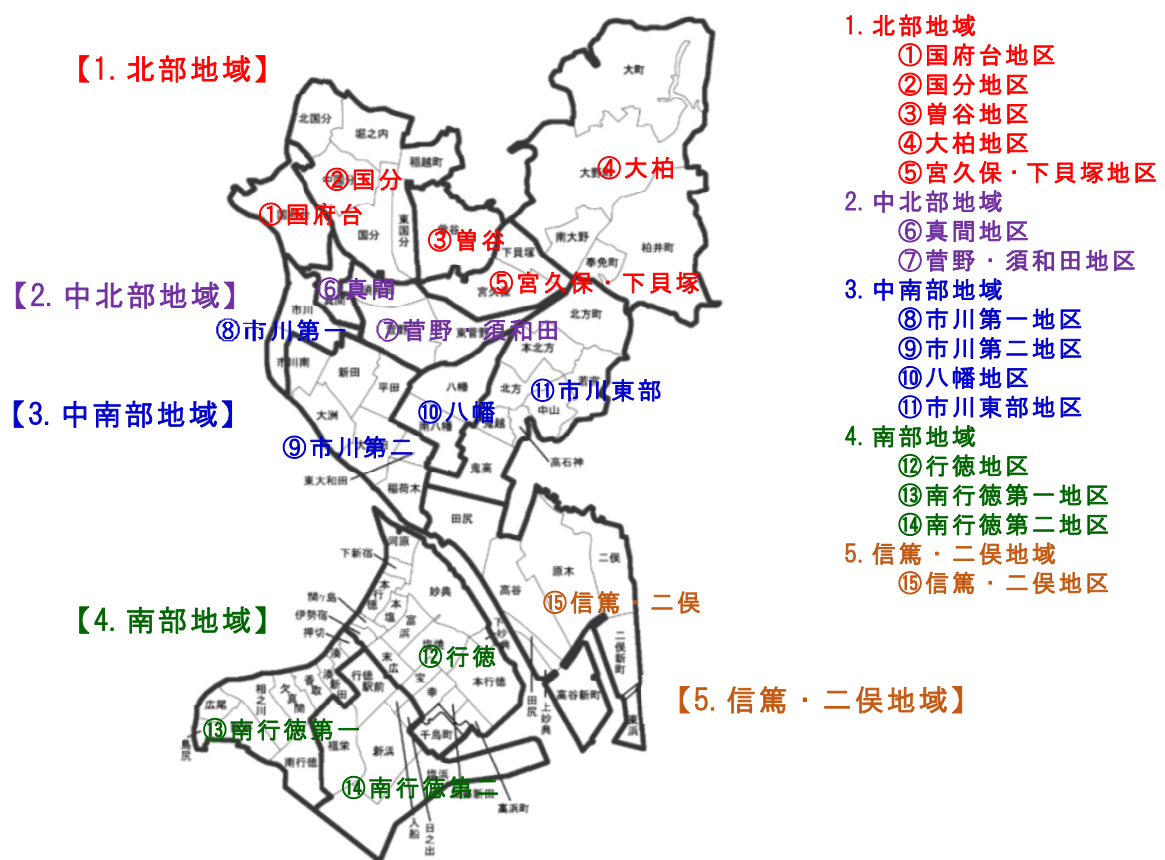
【1. 北部地域】

【2. 中北部地域】

【3. 中南部地域】

【4. 南部地域】

【5. 信篤・二俣地域】

1. 北部地域
①国府台地区
②国分地区
③曽谷地区
④大柏地区
⑤宮久保・下貝塚地区
2. 中北部地域
⑥真間地区
⑦菅野・須和田地区
3. 中南部地域
⑧市川第一地区
⑨市川第二地区
⑩八幡地区
⑪市川東部地区
4. 南部地域
⑫行徳地区
⑬南行徳第一地区
⑭南行徳第二地区
5. 信篤・二俣地域
⑮信篤・二俣地区

北国分
堀之内
稲越町
大町
大野町
②国分
④大柏
①国府台
国分
東国分
曽谷
③曽谷
下貝塚
南大野
奉免町
柏井町
⑤宮久保・下貝塚
宮久保
⑥真間
市川
⑧市川第一
⑦菅野・須和田
東菅野
北方町
本北方
市川南
新田
平田
八幡
北方
若宮
⑪市川東部
大洲
⑩八幡
南八幡
中山
⑨市川第二
鬼越
鬼高
高石神
東大和田
稲荷木
田尻
河原
下新宿
二俣
原木
関ヶ島
行徳
本塩
妙典
高谷
⑮信篤・二俣
伊勢宿
押切
富浜
塩焼
下妙典
二俣新町
⑫行徳
湊
湊新田
末広
香取
本行徳
相之川
欠真間
行徳駅前
宝
幸
田尻
高谷新町
上妙典
広尾
⑬南行徳第一
福栄
新浜
千鳥町
東浜
島尻
南行徳
⑭南行徳第二
塩浜
高浜町
入船
日之出